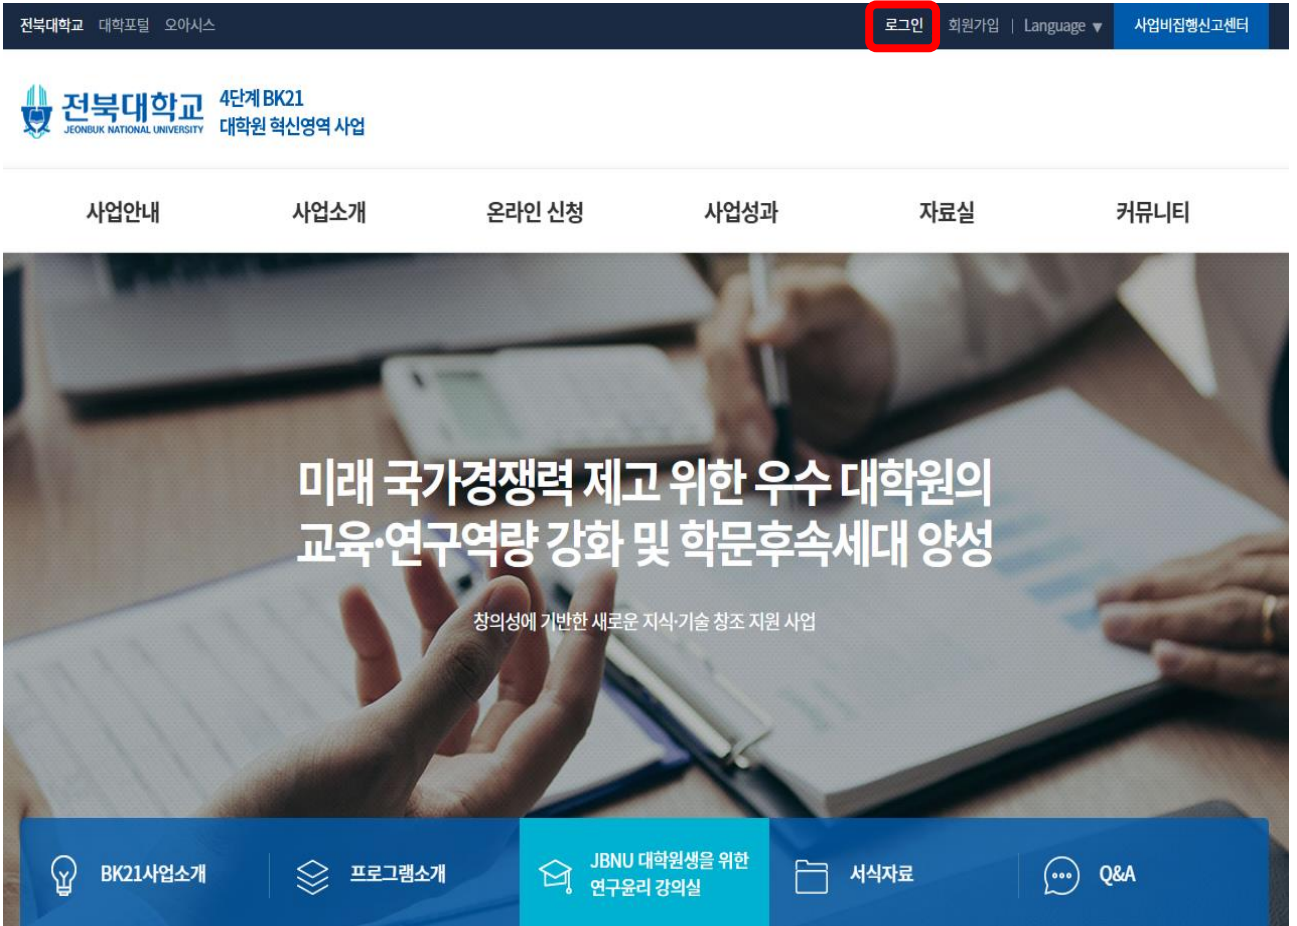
전북대학교 대학포털 오아시스

로그인 회원가입 | Language ▼ 사업비집행신고센터

전북대학교 JEONBUK NATIONAL UNIVERSITY 4단계 BK21 대학원 혁신영역 사업

사업안내 사업소개 온라인 신청 사업성과 자료실 커뮤니티

미래 국가경쟁력 제고 위한 우수 대학원의 교육·연구역량 강화 및 학문후속세대 양성

창의성에 기반한 새로운 지식·기술 창조 지원 사업

BK21사업소개

프로그램소개

JBNU 대학원생을 위한 연구윤리 강의실

서식자료

Q&A